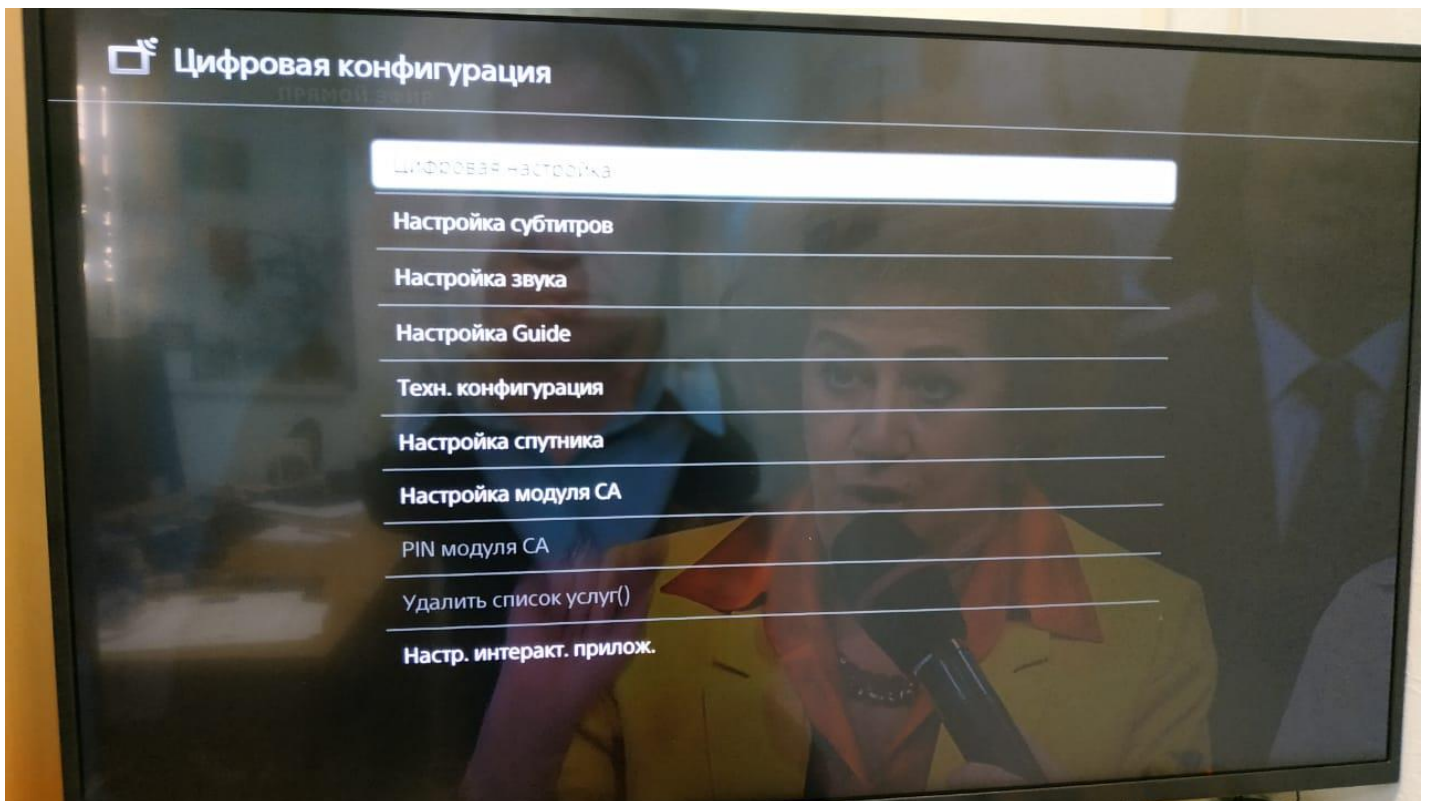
Цифровая конфигурация

ПРЯМОЙ ЭФИР

Цифровая настройка

Настройка субтитров

Настройка звука

Настройка Guide

Техн. конфигурация

Настройка спутника

Настройка модуля CA

PIN модуля CA

Удалить список услуг()

Настр. интеракт. прилож.